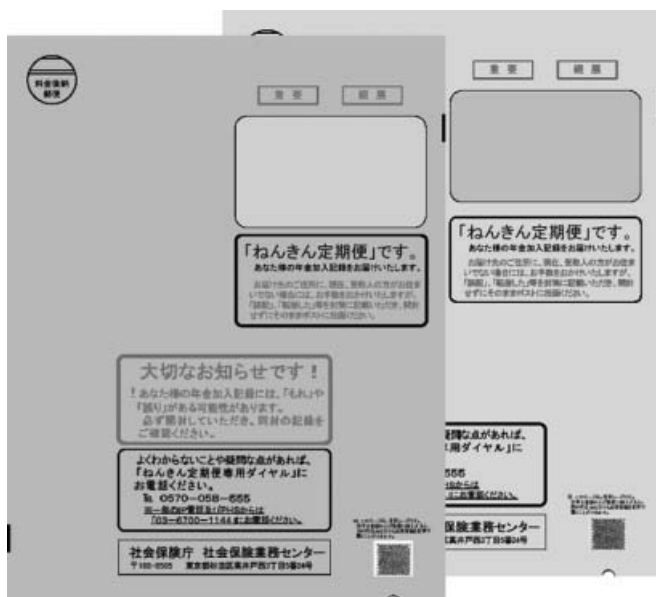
料金後納郵便

重要　親展

「ねんきん定期便」です。
あなた様の年金加入記録をお届けいたします。

お届け先のご住所に、現在、受取人の方がお住まいでない場合には、お手数をおかけいたしますが、「誤配」、「転居した」等を封筒に記載いただき、開封せずにそのままポストに投函ください。

大切なお知らせです！
！あなた様の年金加入記録には、「もれ」や「誤り」がある可能性があります。
必ず開封していただき、同封の記録をご確認ください。

よくわからないことや疑問な点があれば、「ねんきん定期便専用ダイヤル」にお電話ください。
TEL 0570-058-555
※一般の固定電話以外・PHSからは「03-6700-1144」にお電話ください。

社会保険庁　社会保険業務センター
〒168-8505　東京都杉並区高井戸西3丁目5番24号

重要　親展

「ねんきん定期便」です。
あなた様の年金加入記録をお届けいたします。

お届け先のご住所に、現在、受取人の方がお住まいでない場合には、お手数をおかけいたしますが、「誤配」、「転居した」等を封筒に記載いただき、開封せずにそのままポストに投函ください。

疑問な点があれば、
専用ダイヤル」に
555
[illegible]
保険業務センター
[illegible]高井戸西3丁目5番24号